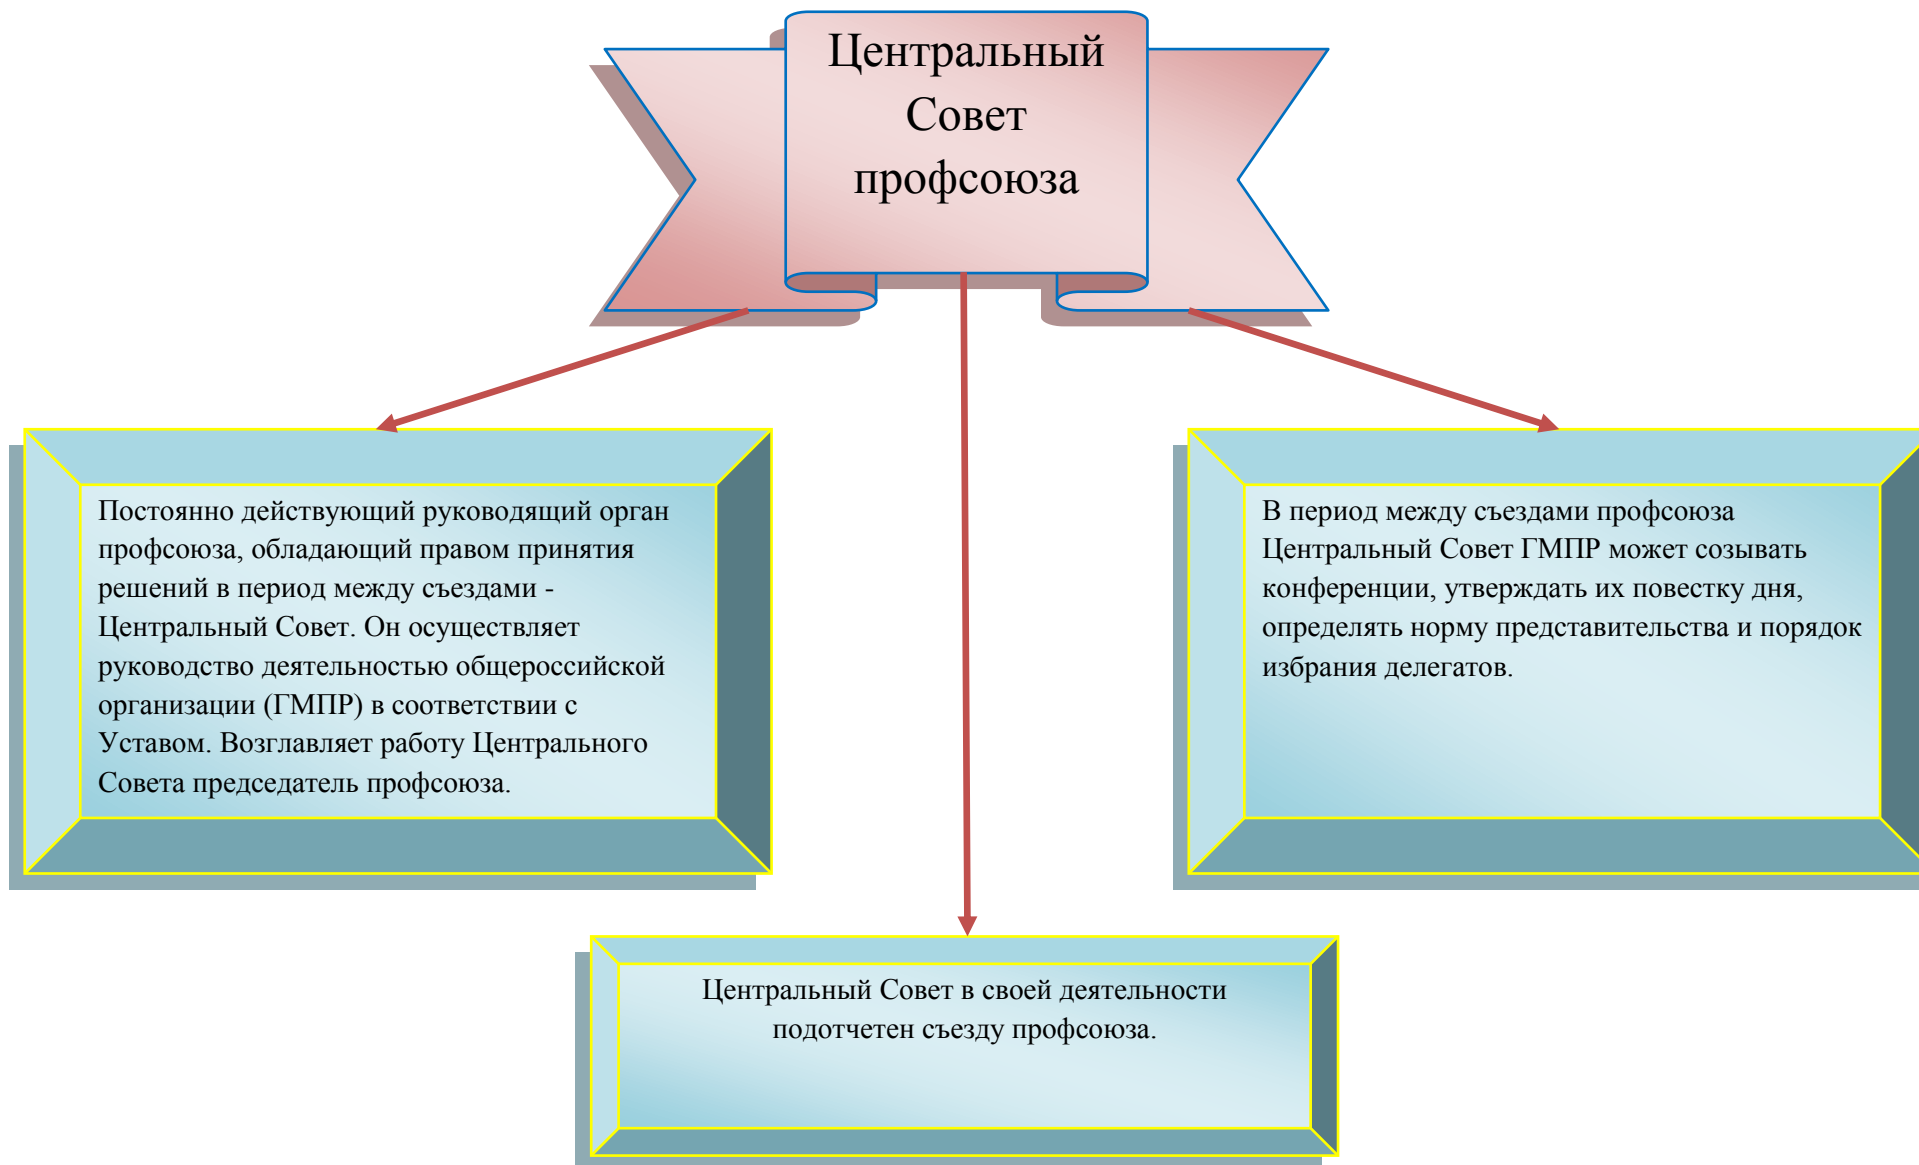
Центральный Совет профсоюза

Постоянно действующий руководящий орган профсоюза, обладающий правом принятия решений в период между съездами - Центральный Совет. Он осуществляет руководство деятельностью общероссийской организации (ГМПР) в соответствии с Уставом. Возглавляет работу Центрального Совета председатель профсоюза.

В период между съездами профсоюза Центральный Совет ГМПР может созывать конференции, утверждать их повестку дня, определять норму представительства и порядок избрания делегатов.

Центральный Совет в своей деятельности подотчетен съезду профсоюза.